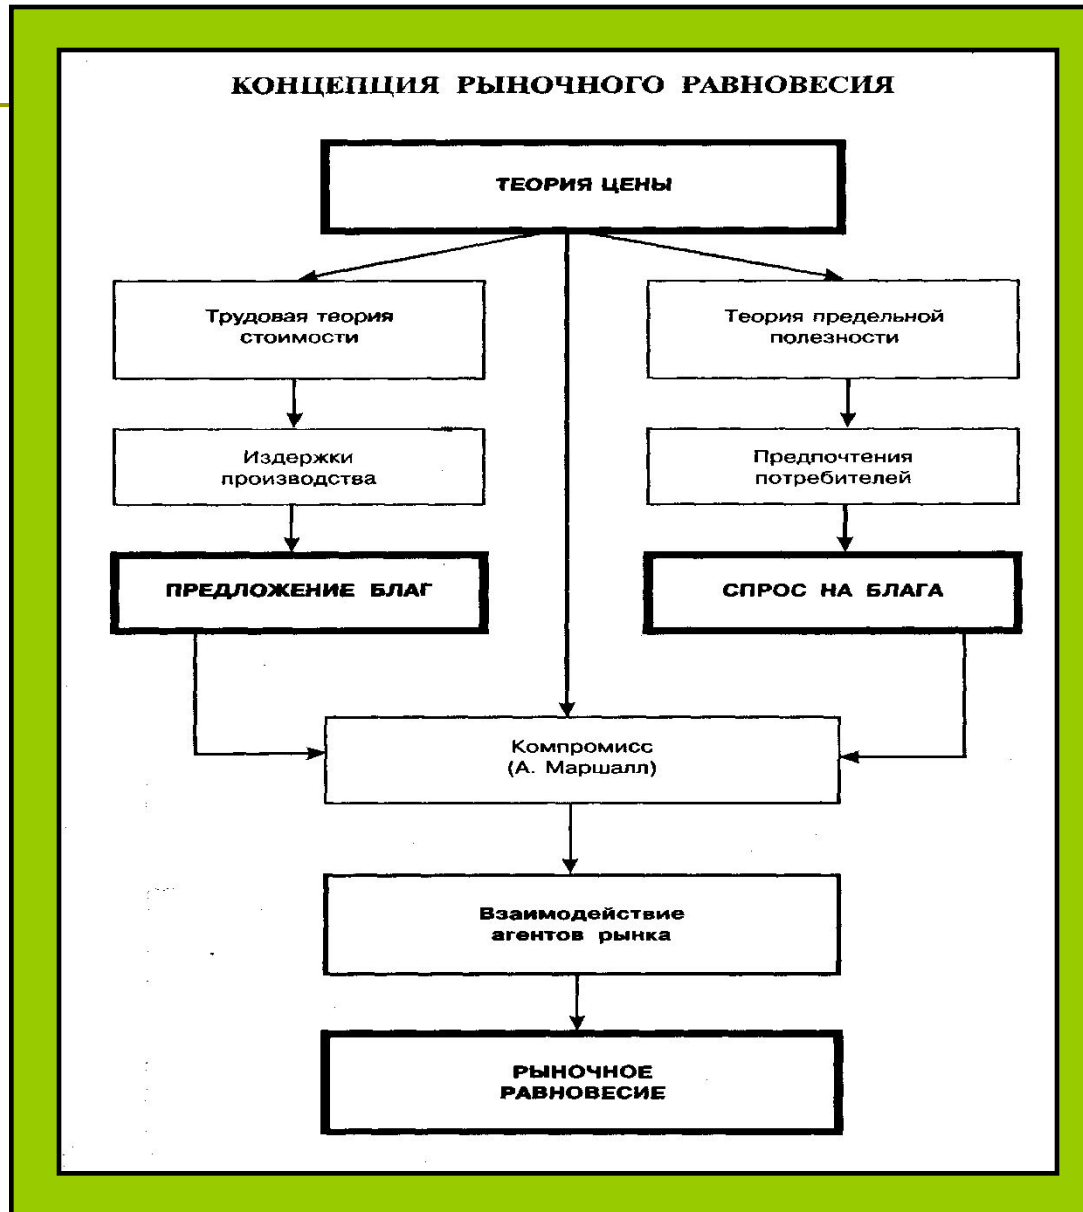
КОНЦЕПЦИЯ РЫНОЧНОГО РАВНОВЕСИЯ

ТЕОРИЯ ЦЕНЫ

Трудовая теория стоимости

Издержки производства

ПРЕДЛОЖЕНИЕ БЛАГ

Теория предельной полезности

Предпочтения потребителей

СПРОС НА БЛАГА

Компромисс (А. Маршалл)

Взаимодействие агентов рынка

РЫНОЧНОЕ РАВНОВЕСИЕ